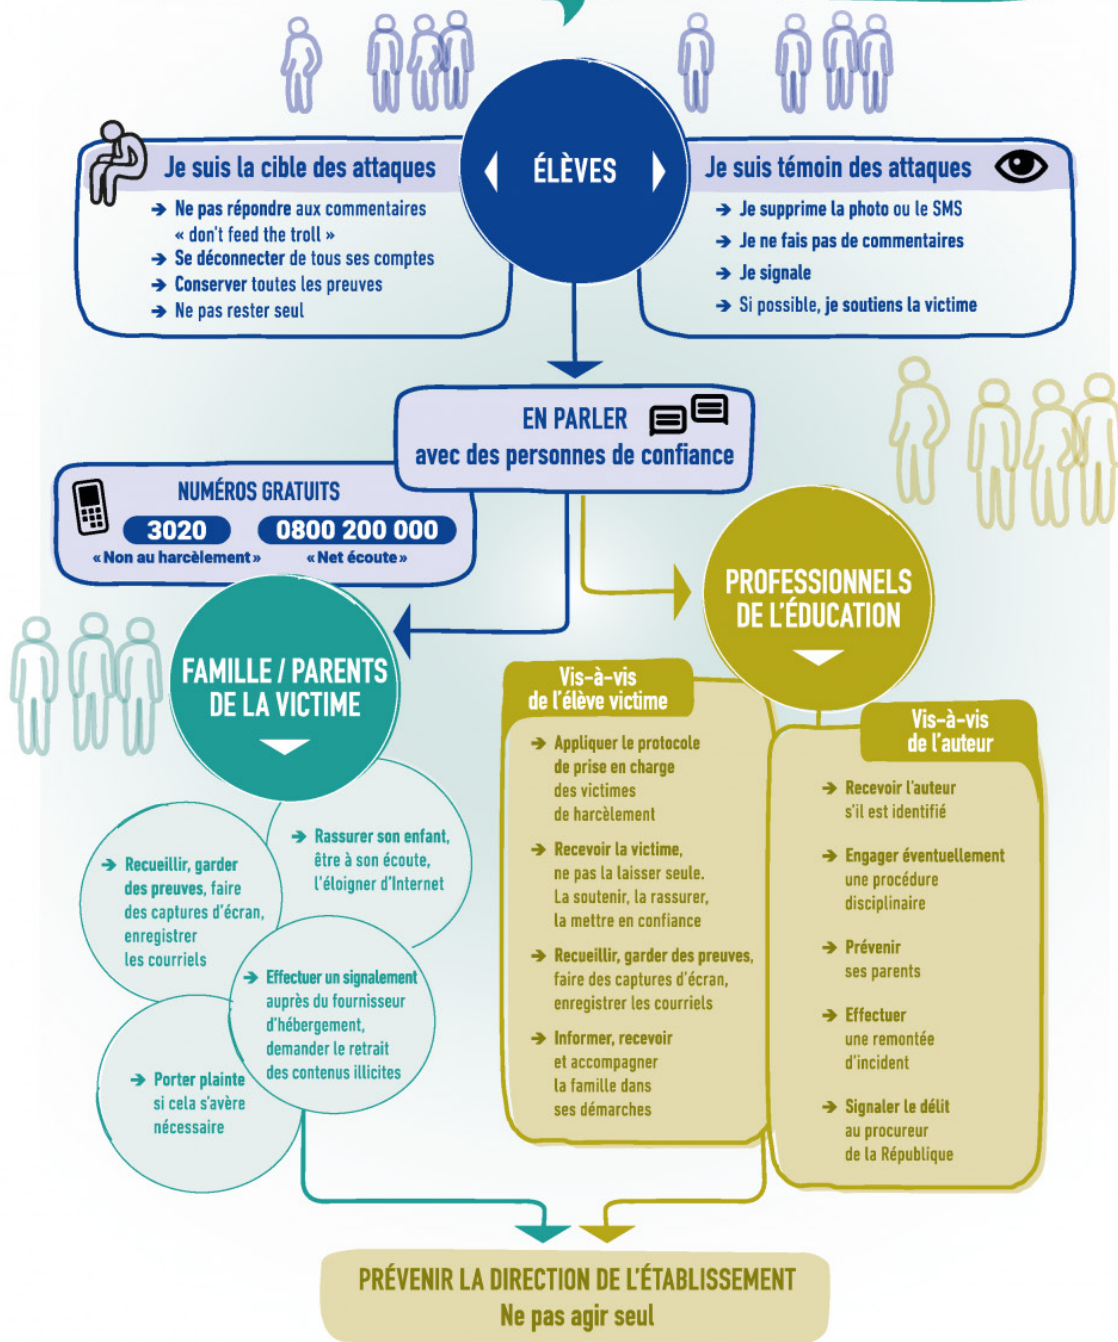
Je suis la cible des attaques

→ Ne pas répondre aux commentaires « don't feed the troll »
→ Se déconnecter de tous ses comptes
→ Conserver toutes les preuves
→ Ne pas rester seul

ÉLÈVES

Je suis témoin des attaques

→ Je supprime la photo ou le SMS
→ Je ne fais pas de commentaires
→ Je signale
→ Si possible, je soutiens la victime

EN PARLER
avec des personnes de confiance

NUMÉROS GRATUITS
3020
« Non au harcèlement »
0800 200 000
« Net écoute »

FAMILLE / PARENTS DE LA VICTIME

→ Rassurer son enfant, être à son écoute, l'éloigner d'Internet

→ Recueillir, garder des preuves, faire des captures d'écran, enregistrer les courriels

→ Effectuer un signalement auprès du fournisseur d'hébergement, demander le retrait des contenus illicites

→ Porter plainte si cela s'avère nécessaire

PROFESSIONNELS DE L'ÉDUCATION

Vis-à-vis de l'élève victime

→ Appliquer le protocole de prise en charge des victimes de harcèlement

→ Recevoir la victime, ne pas la laisser seule. La soutenir, la rassurer, la mettre en confiance

→ Recueillir, garder des preuves, faire des captures d'écran, enregistrer les courriels

→ Informer, recevoir et accompagner la famille dans ses démarches

Vis-à-vis de l'auteur

→ Recevoir l'auteur s'il est identifié

→ Engager éventuellement une procédure disciplinaire

→ Prévenir ses parents

→ Effectuer une remontée d'incident

→ Signaler le délit au procureur de la République

PRÉVENIR LA DIRECTION DE L'ÉTABLISSEMENT
Ne pas agir seul